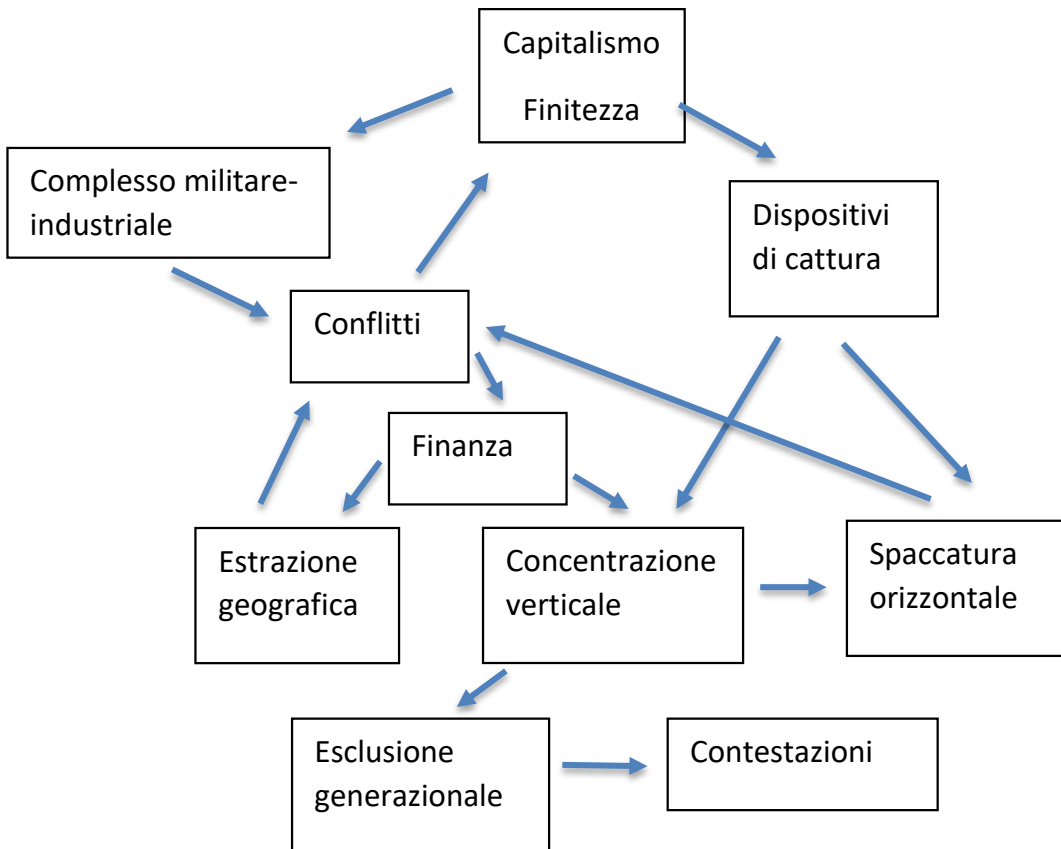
Capitalismo

Finitezza

Complesso militare-industriale

Dispositivi di cattura

Conflitti

Finanza

Estrazione geografica

Concentrazione verticale

Spaccatura orizzontale

Esclusione generazionale

Contestazioni